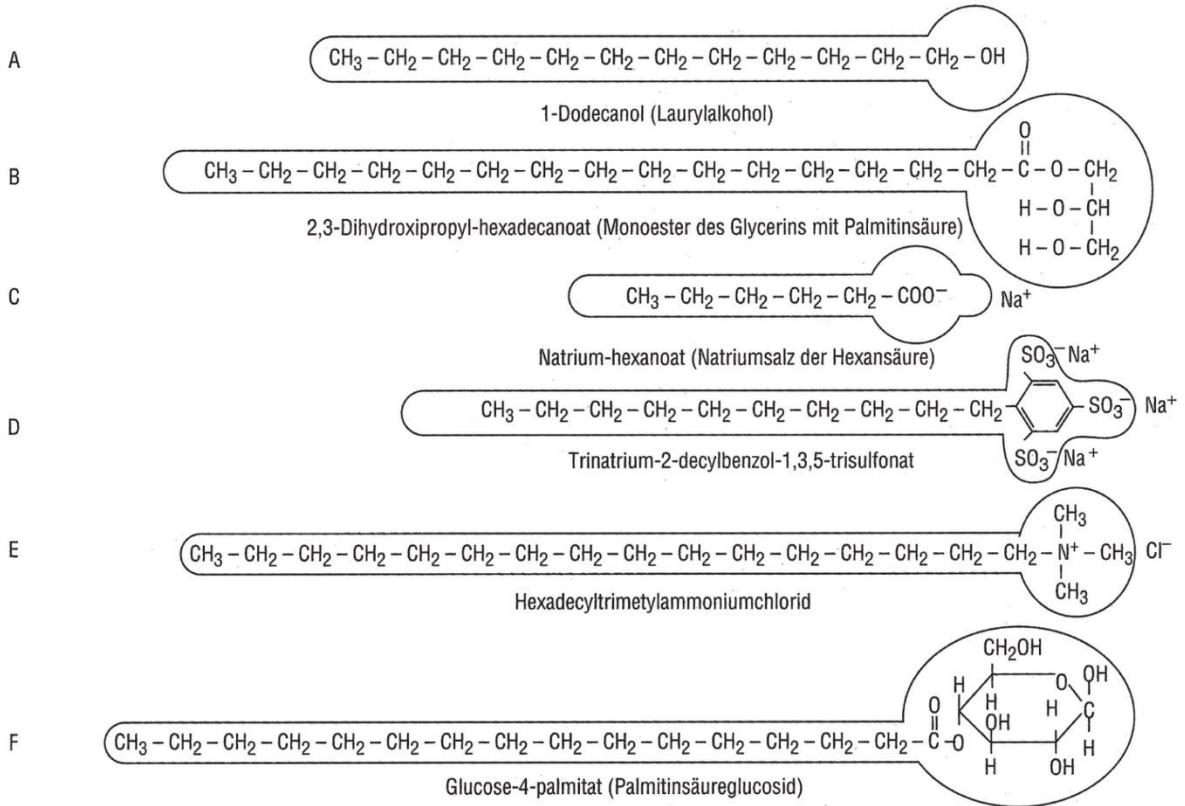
A

$CH_3 - CH_2 - CH_2 - CH_2 - CH_2 - CH_2 - CH_2 - CH_2 - CH_2 - CH_2 - CH_2 - CH_2 - OH$

1-Dodecanol (Laurylalkohol)

B

$CH_3 - CH_2 - CH_2 - CH_2 - CH_2 - CH_2 - CH_2 - CH_2 - CH_2 - CH_2 - CH_2 - CH_2 - CH_2 - CH_2 - CH_2 - C(=O) - O - CH_2$

$H - O - CH$

$H - O - CH_2$

2,3-Dihydroxipropyl-hexadecanoat (Monoester des Glycerins mit Palmitinsäure)

C

$CH_3 - CH_2 - CH_2 - CH_2 - CH_2 - COO^-$ $Na^+$

Natrium-hexanoat (Natriumsalz der Hexansäure)

D

$SO_3^-$ $Na^+$

$CH_3 - CH_2 - CH_2 - CH_2 - CH_2 - CH_2 - CH_2 - CH_2 - CH_2 - CH_2$ $- SO_3^-$ $Na^+$

$SO_3^-$ $Na^+$

Trinatrium-2-decylbenzol-1,3,5-trisulfonat

E

$CH_3$

$CH_3 - CH_2 - CH_2 - CH_2 - CH_2 - CH_2 - CH_2 - CH_2 - CH_2 - CH_2 - CH_2 - CH_2 - CH_2 - CH_2 - CH_2 - CH_2 - N^+ - CH_3$ $Cl^-$

$CH_3$

Hexadecyltrimetylammoniumchlorid

F

$CH_2OH$

H O OH

H H

OH H C

$CH_3 - CH_2 - CH_2 - CH_2 - CH_2 - CH_2 - CH_2 - CH_2 - CH_2 - CH_2 - CH_2 - CH_2 - CH_2 - CH_2 - CH_2 - C(=O) - O$

H

H OH

Glucose-4-palmitat (Palmitinsäureglucosid)